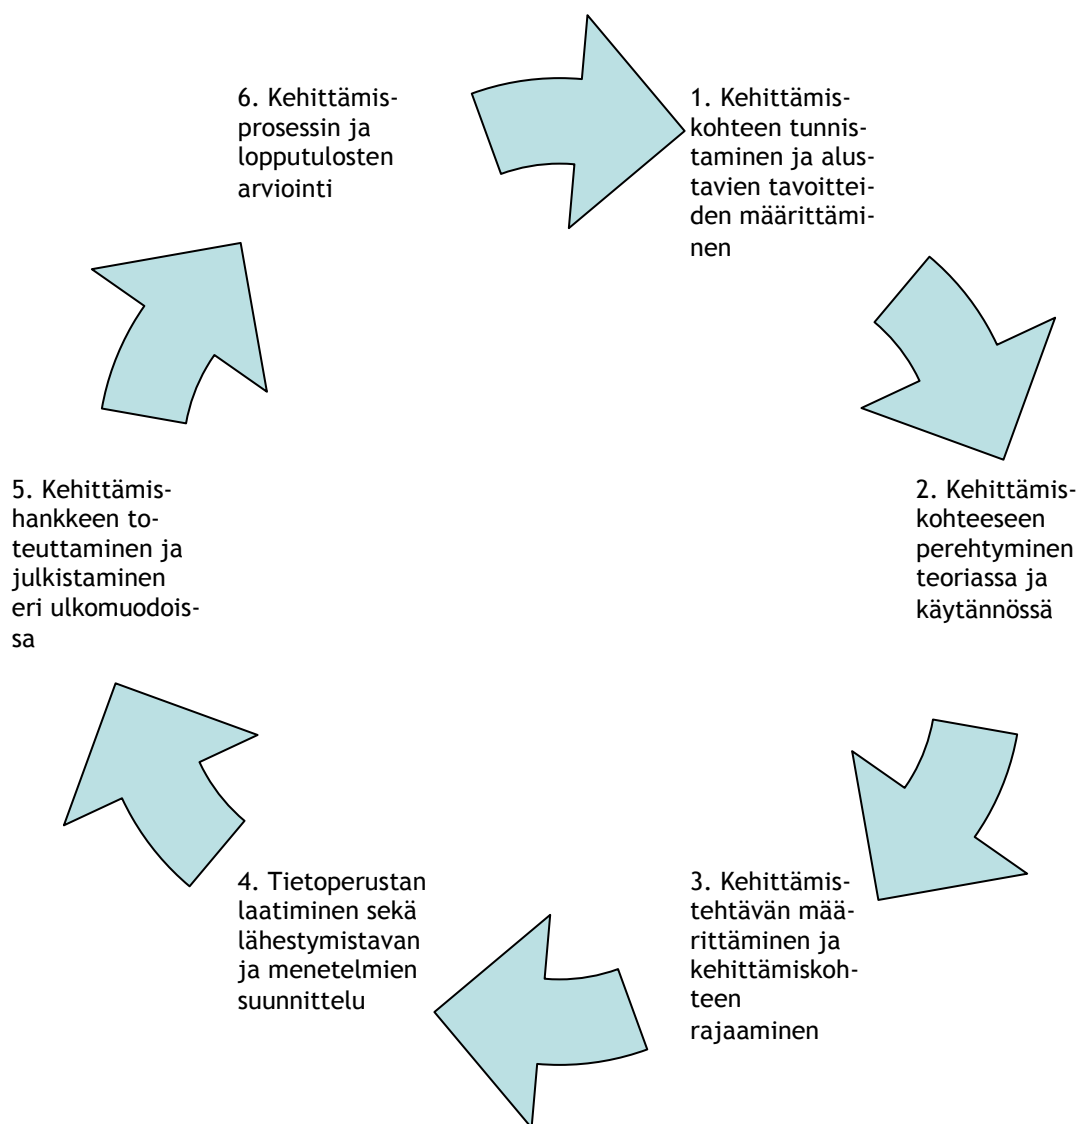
6. Kehittämisprosessin ja lopputulosten arviointi

1. Kehittämiskohteen tunnistaminen ja alustavien tavoitteiden määrittäminen

2. Kehittämiskohteeseen perehtyminen teoriassa ja käytännössä

3. Kehittämistehtävän määrittäminen ja kehittämiskohteen rajaaminen

4. Tietoperustan laatiminen sekä lähestymistavan ja menetelmien suunnittelu

5. Kehittämishankkeen toteuttaminen ja julkistaminen eri ulkomuodoissa